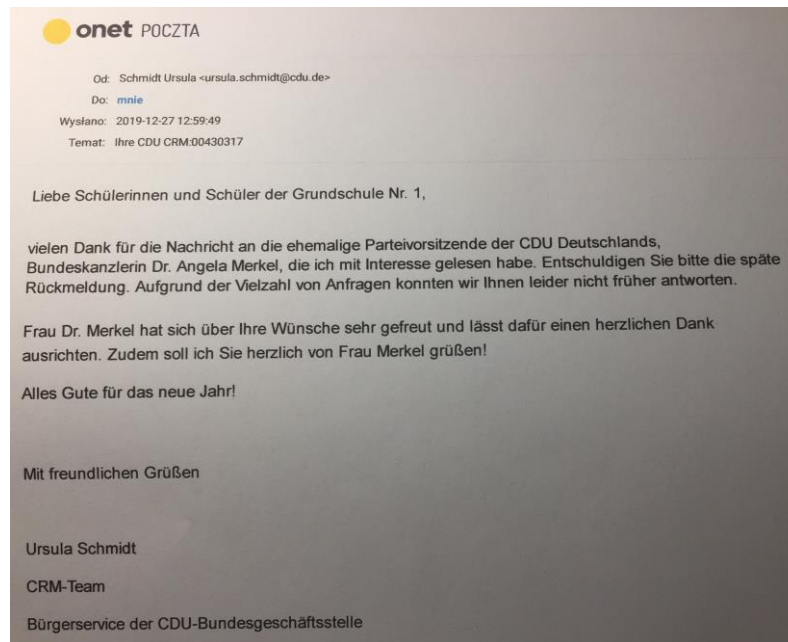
onet POCZTA

Od: Schmidt Ursula <ursula.schmidt@cdu.de>
Do: mnie
Wysłano: 2019-12-27 12:59:49
Temat: Ihre CDU CRM:00430317

Liebe Schülerinnen und Schüler der Grundschule Nr. 1,

vielen Dank für die Nachricht an die ehemalige Parteivorsitzende der CDU Deutschlands, Bundeskanzlerin Dr. Angela Merkel, die ich mit Interesse gelesen habe. Entschuldigen Sie bitte die späte Rückmeldung. Aufgrund der Vielzahl von Anfragen konnten wir Ihnen leider nicht früher antworten.

Frau Dr. Merkel hat sich über Ihre Wünsche sehr gefreut und lässt dafür einen herzlichen Dank ausrichten. Zudem soll ich Sie herzlich von Frau Merkel grüßen!

Alles Gute für das neue Jahr!

Mit freundlichen Grüßen

Ursula Schmidt

CRM-Team

Bürgerservice der CDU-Bundesgeschäftsstelle